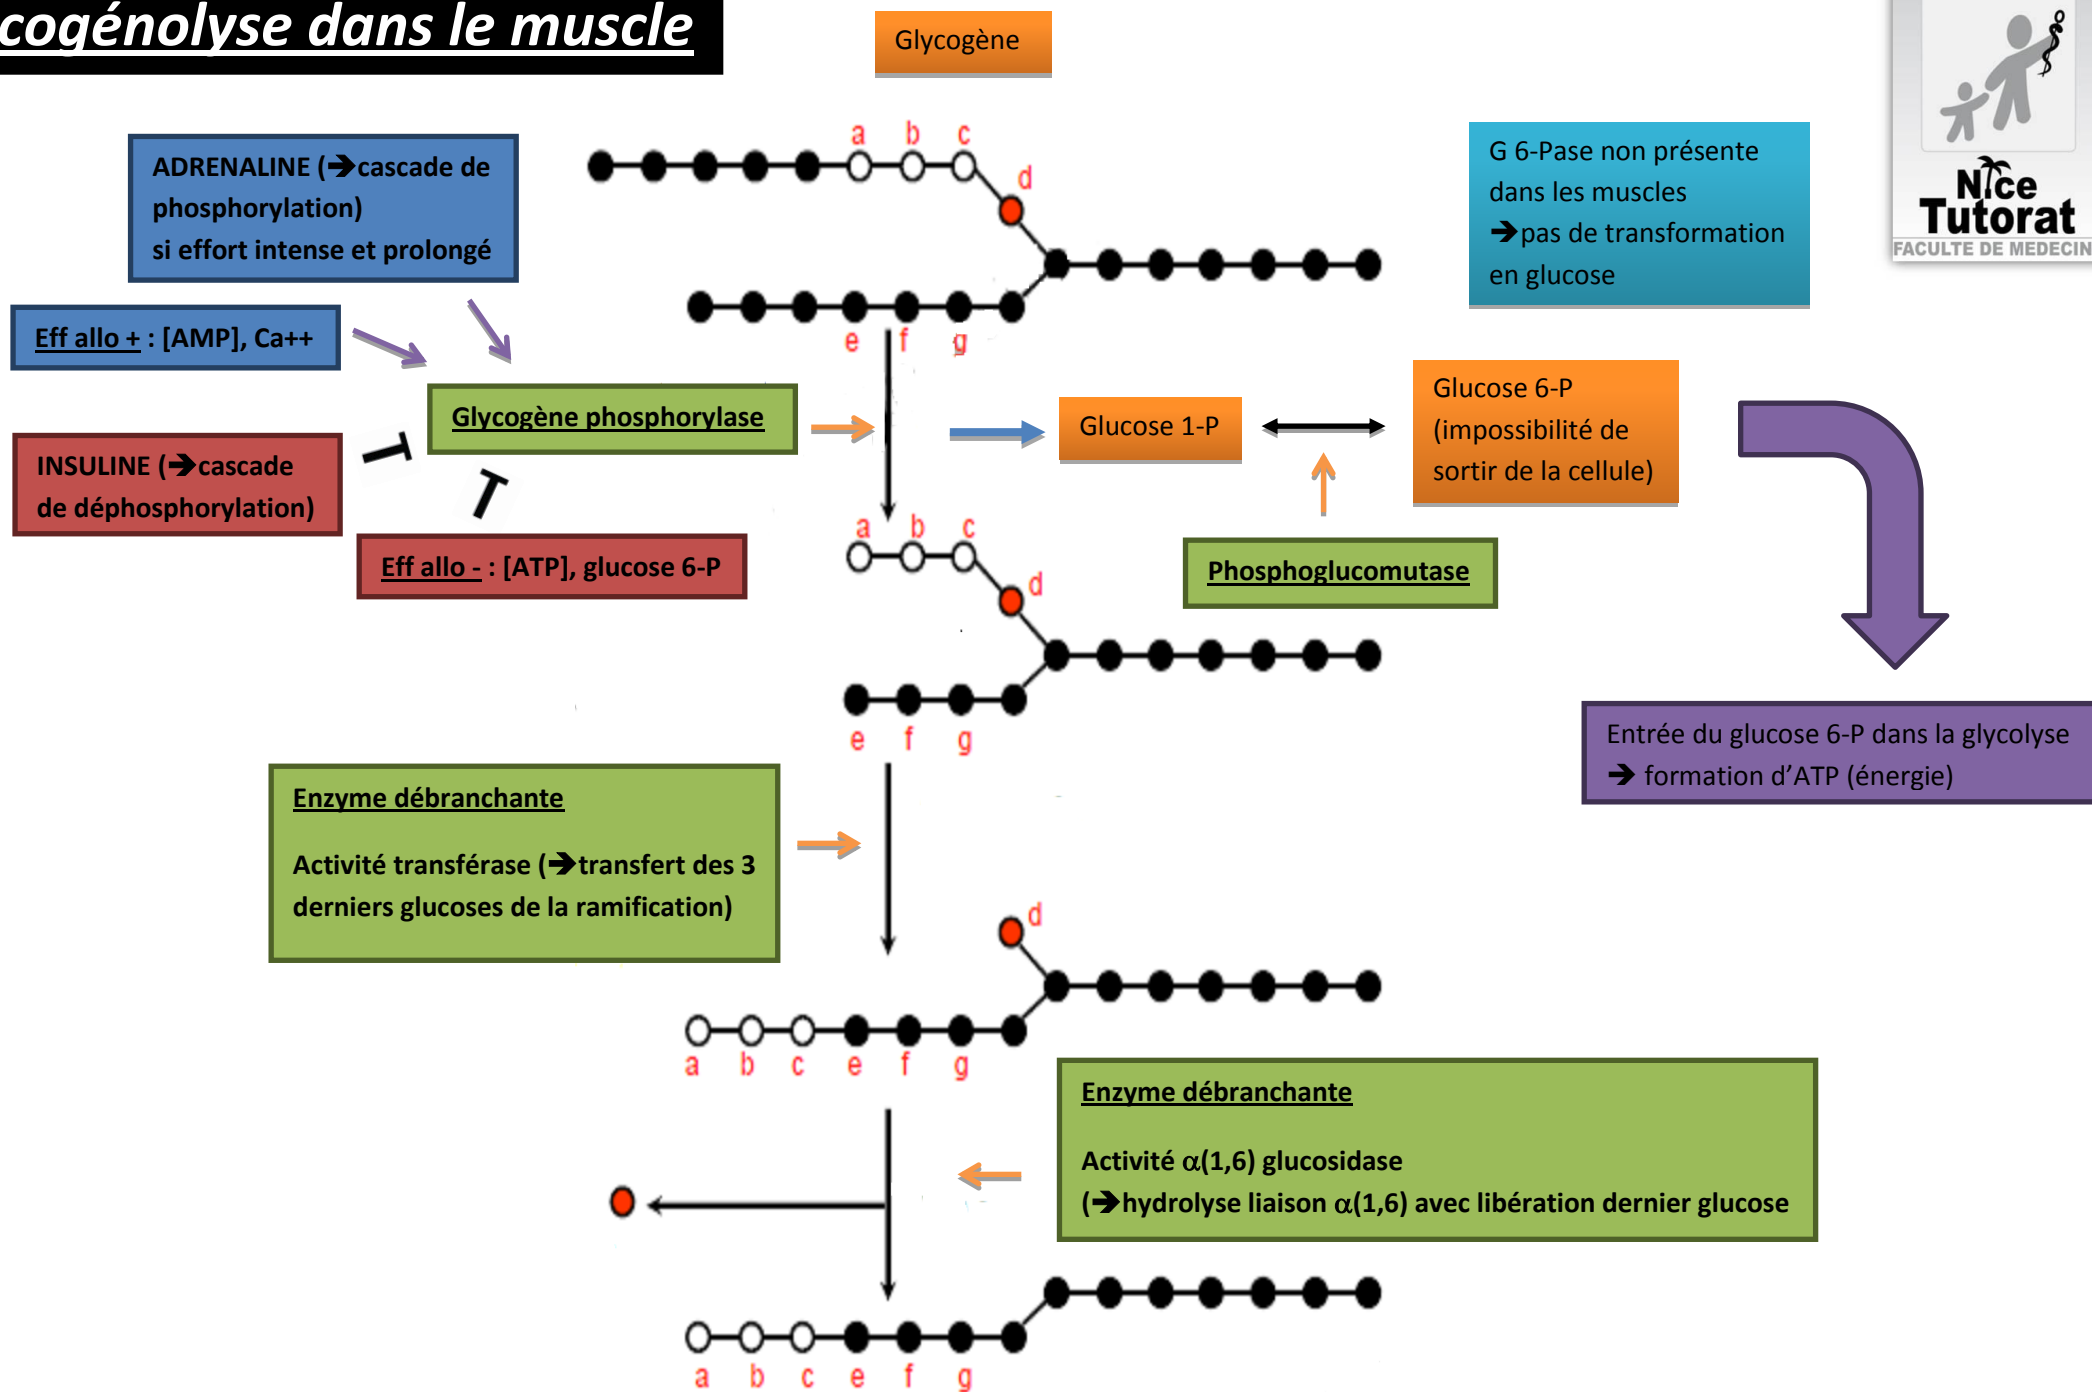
cogénolyse dans le muscle

Glycogène

Nice Tutorat
FACULTE DE MEDECIN

ADRENALINE (→cascade de phosphorylation) si effort intense et prolongé

Eff allo + : [AMP], Ca++

INSULINE (→cascade de déphosphorylation)

Glycogène phosphorylase

Eff allo - : [ATP], glucose 6-P

a b c d e f g

G 6-Pase non présente dans les muscles →pas de transformation en glucose

Glucose 1-P

Glucose 6-P (impossibilité de sortir de la cellule)

Phosphoglucomutase

a b c d e f g

Entrée du glucose 6-P dans la glycolyse → formation d'ATP (énergie)

Enzyme débranchante

Activité transférase (→transfert des 3 derniers glucoses de la ramification)

d
a b c e f g

Enzyme débranchante

Activité α(1,6) glucosidase
(→hydrolyse liaison α(1,6) avec libération dernier glucose

a b c e f g